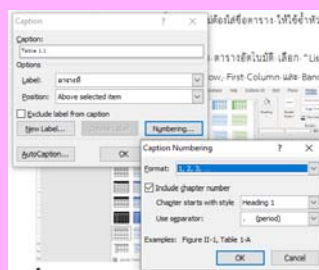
Caption ? ×
Caption:
Table 1.1
Options
Label: ตารางที่
Position: Above selected item
Exclude label from caption
New Label... Delete Label Numbering...
AutoCaption... OK

ต้องมีชื่อตาราง ให้ใช้คำสั่ง
ตารางอัตโนมัติ เลือก "Lis
ow, First Column และ Band

Caption Numbering ? ×
Format: 1, 2, 3, ...
Include chapter number
Chapter starts with style Heading 1
Use separator: . (period)
Examples: Figure II-1, Table 1-A
OK Cancel